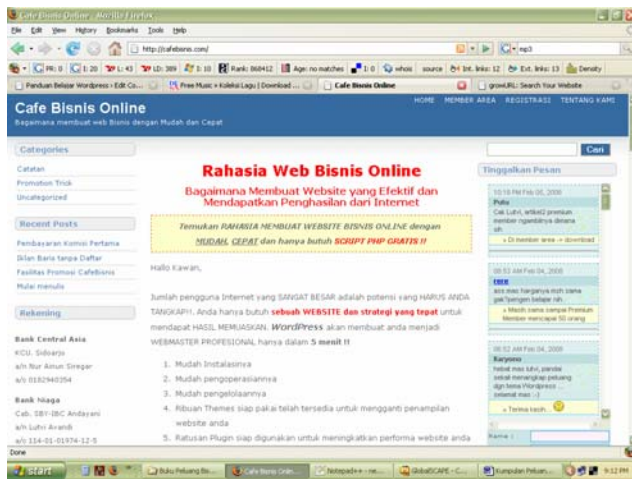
Cafe Bisnis Online - Mozilla Firefox

File Edit View History Bookmarks Tools Help

http://cafebisnis.com/

mp3

PR: 0 | I: 20 | L: 43 | LD: 389 | I: 10 | Rank: 060412 | Age: no matches | 1: 0 | whois | source | Int. links: 12 | Ext. links: 13 | Density

Panduan Belajar Wordpress - Edit Co... | Free Music + Koleksi Lagu | Download ... | Cafe Bisnis Online | growURL: Search Your Website

Cafe Bisnis Online

Bagaimana membuat web Bisnis dengan Mudah dan Cepat

HOME MEMBER AREA REGISTRASI TENTANG KAMI

Cari

Categories

Catatan
Promotion Trick
Uncategorized

Recent Posts

Pembayaran Komisi Pertama
Iklan Baris tanpa Daftar
Fasilitas Promosi CafeBisnis
Mulai menulis

Rekening

Bank Central Asia
KCU. Sidoarjo
a/n Nur Ainun Siregar
a/c 0182940354

Bank Niaga
Cab. SBY-IBC Andayani
a/n Lutvi Avandi
a/c 114-01-01974-12-5

Rahasia Web Bisnis Online

Bagaimana Membuat Website yang Efektif dan Mendapatkan Penghasilan dari Internet

Temukan RAHASIA MEMBUAT WEBSITE BISNIS ONLINE dengan MUDAH, CEPAT dan hanya butuh SCRIPT PHP GRATIS !!

Hallo Kawan,

Jumlah pengguna Internet yang SANGAT BESAR adalah potensi yang HARUS ANDA TANGKAP!!. Anda hanya butuh sebuah WEBSITE dan strategi yang tepat untuk mendapat HASIL MEMUASKAN. WordPress akan membuat anda menjadi WEBMASTER PROFESIONAL hanya dalam 5 menit !!

1. Mudah Instalasinya
2. Mudah pengoperasiannya
3. Mudah pengelolaannya
4. Ribuan Themes siap pakai telah tersedia untuk mengganti penampilan website anda
5. Ratusan Plugin siap digunakan untuk meningkatkan performa website anda

Tinggalkan Pesan

10:18 PM Feb 05, 2008
Putu
Cak Lutvi, artikel2 premium member ngambilnya dimana sih.
» Di member area -> download

08:53 AM Feb 04, 2008
rere
ass mas harganya.msh sama gak?pengen belajar nih.
» Masih sama sampai Premium Member mencapai 50 orang

08:52 AM Feb 04, 2008
Karyono
hebat mas lutvi, pandai sekali merangkap peluang dgn tema Wordpress ... (ndamel mas :-)
» Terima kasih

Nama :

Done

start | Buku Peluang Bis... | Cafe Bisnis Onlin... | Notepad++ - ne... | GlobalSCAPE - C... | Kumpulan Peluan... | 9:12 PM